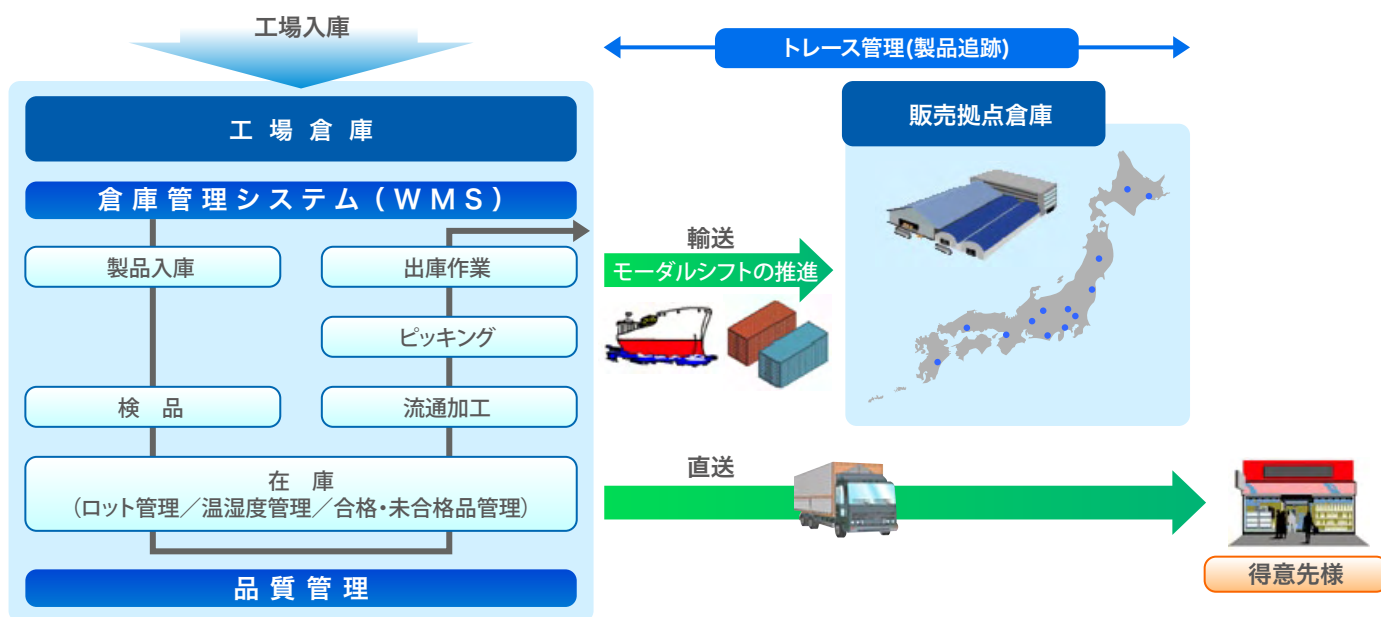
工場入庫

トレース管理(製品追跡)

工場倉庫

倉庫管理システム(WMS)

製品入庫

出庫作業

ピッキング

検　品

流通加工

在　庫
(ロット管理／温湿度管理／合格・未合格品管理)

品質管理

輸送
モーダルシフトの推進

販売拠点倉庫

直送

得意先様